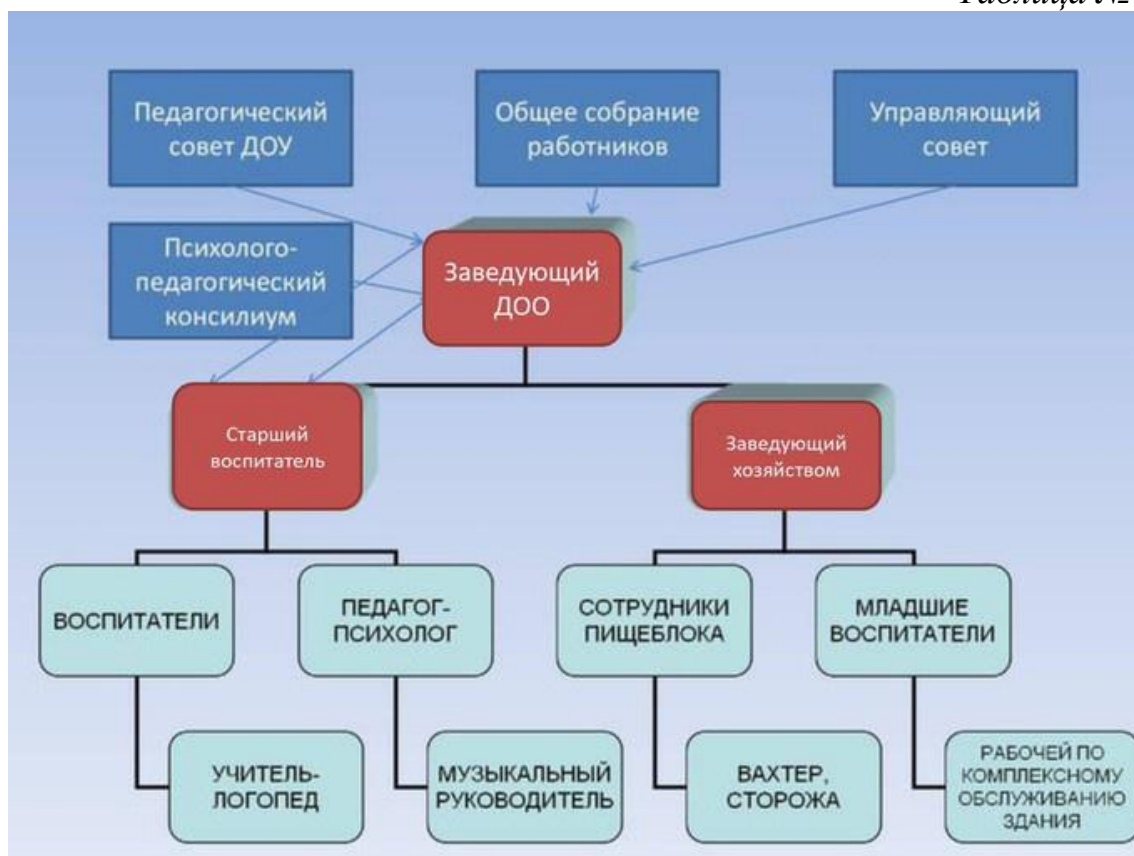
Таблица №2

Педагогический совет ДОУ

Общее собрание работников

Управляющий совет

Психолого-педагогический консилиум

Заведующий ДОО

Старший воспитатель

Заведующий хозяйством

ВОСПИТАТЕЛИ

ПЕДАГОГ-ПСИХОЛОГ

СОТРУДНИКИ ПИЩЕБЛОКА

МЛАДШИЕ ВОСПИТАТЕЛИ

УЧИТЕЛЬ-ЛОГОПЕД

МУЗЫКАЛЬНЫЙ РУКОВОДИТЕЛЬ

ВАХТЕР, СТОРОЖА

РАБОЧЕЙ ПО КОМПЛЕКСНОМУ ОБСЛУЖИВАНИЮ ЗДАНИЯ